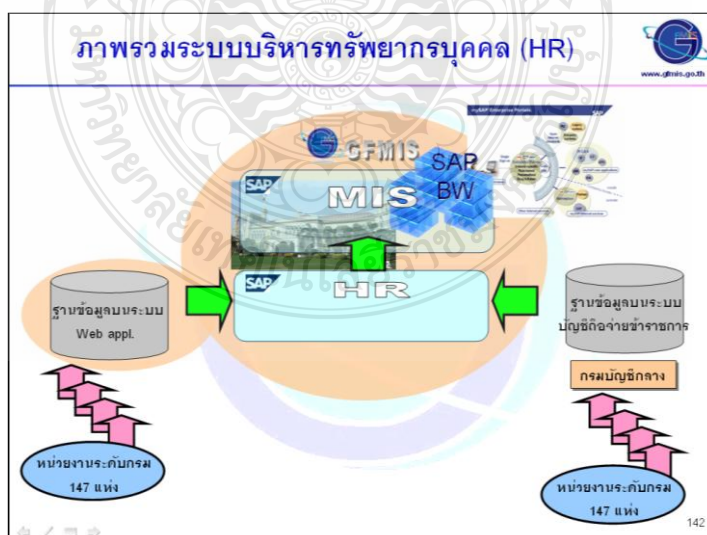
ภาพรวมระบบบริหารทรัพยากรบุคคล (HR)

www.gfmis.go.th

GFMIS

SAP

MIS

SAP BW

SAP

HR

ฐานข้อมูลระบบ Web appl.

ฐานข้อมูลระบบบัญชีถือจ่ายข้าราชการ

กรมบัญชีกลาง

หน่วยงานระดับกรม 147 แห่ง

หน่วยงานระดับกรม 147 แห่ง

142